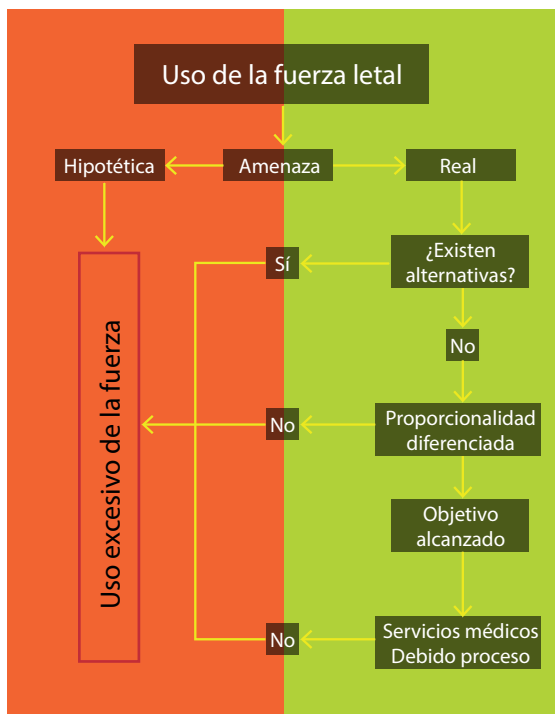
Uso de la fuerza letal

Hipotética

Amenaza

Real

¿Existen alternativas?

Sí

No

Proporcionalidad diferenciada

No

Objetivo alcanzado

Servicios médicos
Debido proceso

No

Uso excesivo de la fuerza